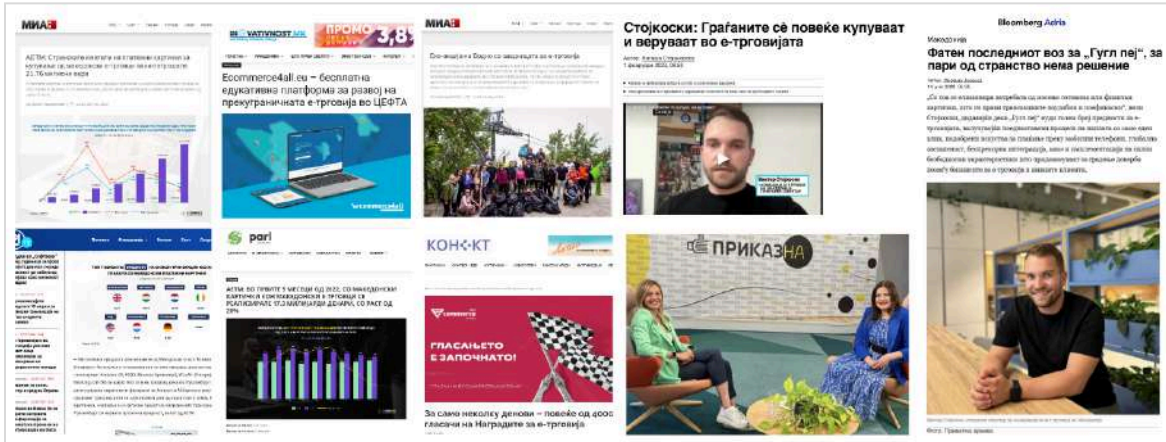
МИА

АСТИ: Странските вложувања на платежни картички за купување на македонски е-трговци изнесуваат 21,76 милиони евра

INNOVATIVNOST.MK

ПРОМО

3,8

Ecommerce4all.eu – бесплатна едукативна платформа за развој на прекуграничната е-трговија во ЦЕФТА

МИА

Стојкоски: Граѓаните сè повеќе купуваат и веруваат во е-трговијата

Bloomberg Adria

Македонија

Фатен последниот воз за „Гугл пеј", за пари од странство нема решение

pari

АСТИ: ВО ПРВИТЕ 5 МЕСЕЦИ ОД 2022, СО МАКЕДОНСКИ КАРТИЧКИ Е-ТРГОВЦИТЕ ВО ЗЕМЈАВА РЕАЛИЗИРАЛЕ 17,5 МИЛИЈАРДИ ДЕНАРИ, СО РАСТ ОД 28%

КОНЕКТ

ГЛАСАЊЕТО Е ЗАПОЧНАТО!

За само неколку денови – повеќе од 4000 гласачи на Наградите за е-трговија

ПРИКАЗНА

Фото: Приватна архива